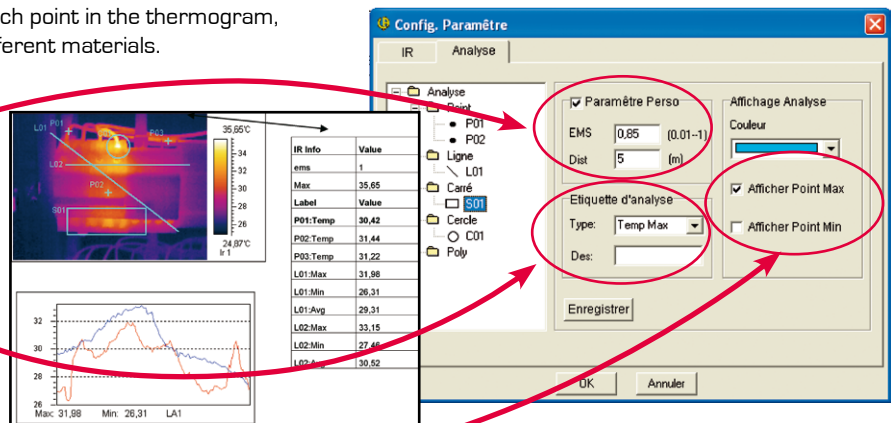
ch point in the thermogram, ferent materials.

Config. Paramètre

IR | Analyse

Analyse
Point
P01
P02
Ligne
L01
Carré
S01
Cercle
C01
Poly

Paramètre Perso
EMS 0,85 (0.01--1)
Dist 5 (m)

Affichage Analyse
Couleur

Afficher Point Max
Afficher Point Min

Etiquette d'analyse
Type: Temp Max
Des:

Enregistrer

OK Annuler

L01 P01 P03 L02 P02 S01

35,65°C
34
32
30
28
26
24,87°C
Ir 1

| IR Info | Value |
|---|---|
| ems | 1 |
| Max | 35,65 |
| Label | Value |
| P01:Temp | 30,42 |
| P02:Temp | 31,44 |
| P03:Temp | 31,22 |
| L01:Max | 31,98 |
| L01:Min | 26,31 |
| L01:Avg | 29,31 |
| L02:Max | 33,15 |
| L02:Min | 27,46 |
| L02:Avg | 30,52 |

32
30
28
26
Max: 31,88 Min: 26,31 LA1